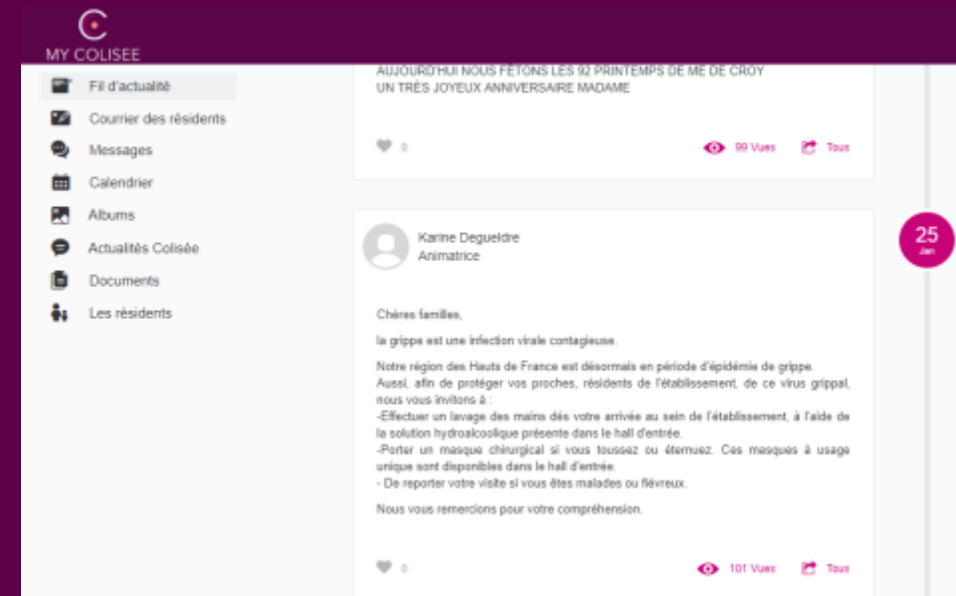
MY COLISEE

Fil d'actualité
Courrier des résidents
Messages
Calendrier
Albums
Actualités Colisée
Documents
Les résidents

AUJOURD'HUI NOUS FÊTONS LES 92 PRINTEMPS DE ME DE CROY
UN TRÈS JOYEUX ANNIVERSAIRE MADAME

0
99 Vues
Tous

25
Jan

Karine Degueldre
Animatrice

Chères familles,

la grippe est une infection virale contagieuse.

Notre région des Hauts de France est désormais en période d'épidémie de grippe.
Aussi, afin de protéger vos proches, résidents de l'établissement, de ce virus grippal, nous vous invitons à :
-Effectuer un lavage des mains dès votre arrivée au sein de l'établissement, à l'aide de la solution hydroalcoolique présente dans le hall d'entrée.
-Porter un masque chirurgical si vous toussez ou éternuez. Ces masques à usage unique sont disponibles dans le hall d'entrée.
- De reporter votre visite si vous êtes malades ou fiévreux.

Nous vous remercions pour votre compréhension.

0
101 Vues
Tous